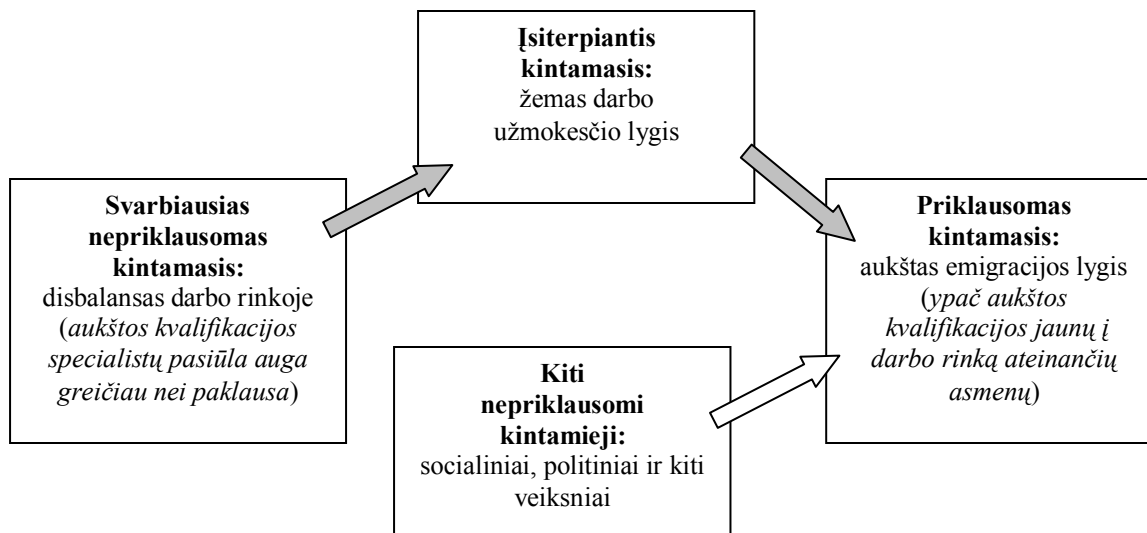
**Įsiterpiantis kintamasis:**
žemas darbo užmokesčio lygis

**Svarbiausias nepriklausomas kintamasis:**
disbalansas darbo rinkoje (*aukštos kvalifikacijos specialistų pasiūla auga greičiau nei paklausa*)

**Priklausomas kintamasis:**
aukštas emigracijos lygis (*ypač aukštos kvalifikacijos jaunų į darbo rinką ateinančių asmenų*)

**Kiti nepriklausomi kintamieji:**
socialiniai, politiniai ir kiti veiksniai